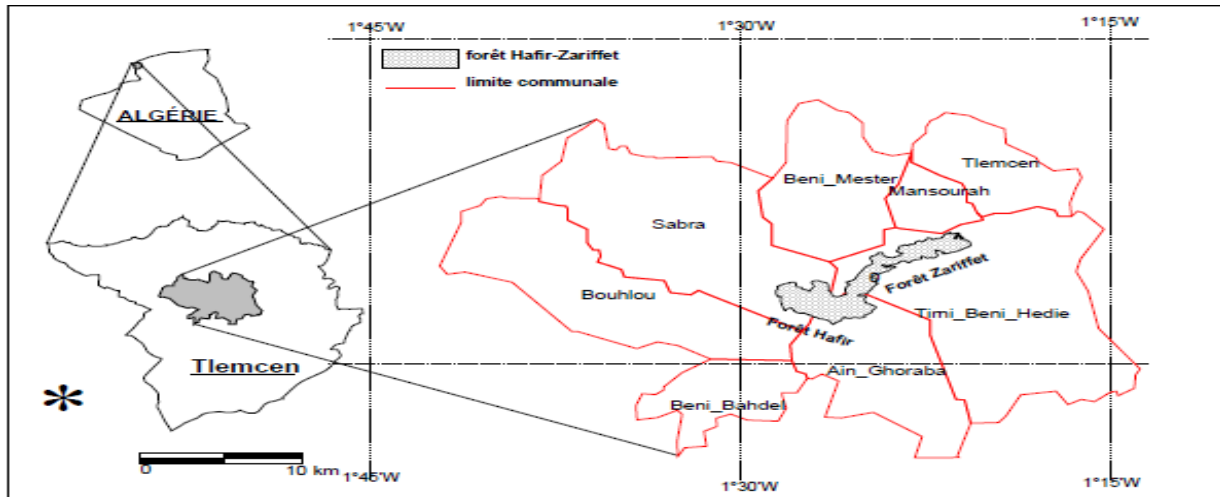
1°45'W
1°30'W
1°15'W
forêt Hafir-Zariffet
limite communale
ALGÉRIE
Tlemcen
Beni_Mester
Mansourah
Sabra
Forêt Zariffet
Bouhlou
Timi_Beni_Hedie
Forêt Hafir
Ain_Ghoraba
Beni_Bahdel
Tlemcen
*
0
10 km
1°45'W
1°30'W
1°15'W